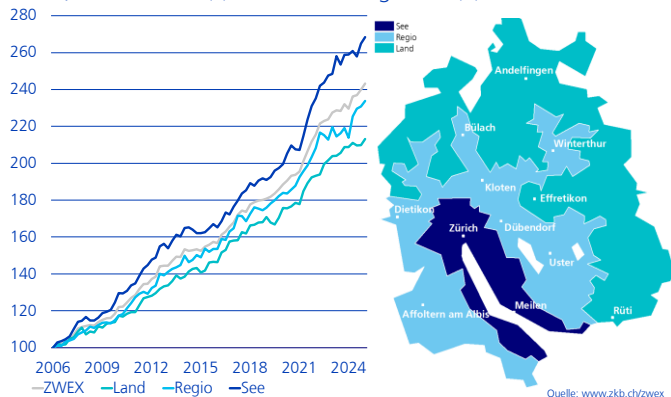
280
260
240
220
200
180
160
140
120
100
2006 2009 2012 2015 2018 2021 2024
ZWEX Land Regio See

See
Regio
Land

Andelfingen
Bülach
Winterthur
Kloten
Effretikon
Dietikon
Zürich
Dübendorf
Uster
Meilen
Affoltern am Albis
Rüti

Quelle: www.zkb.ch/zwex